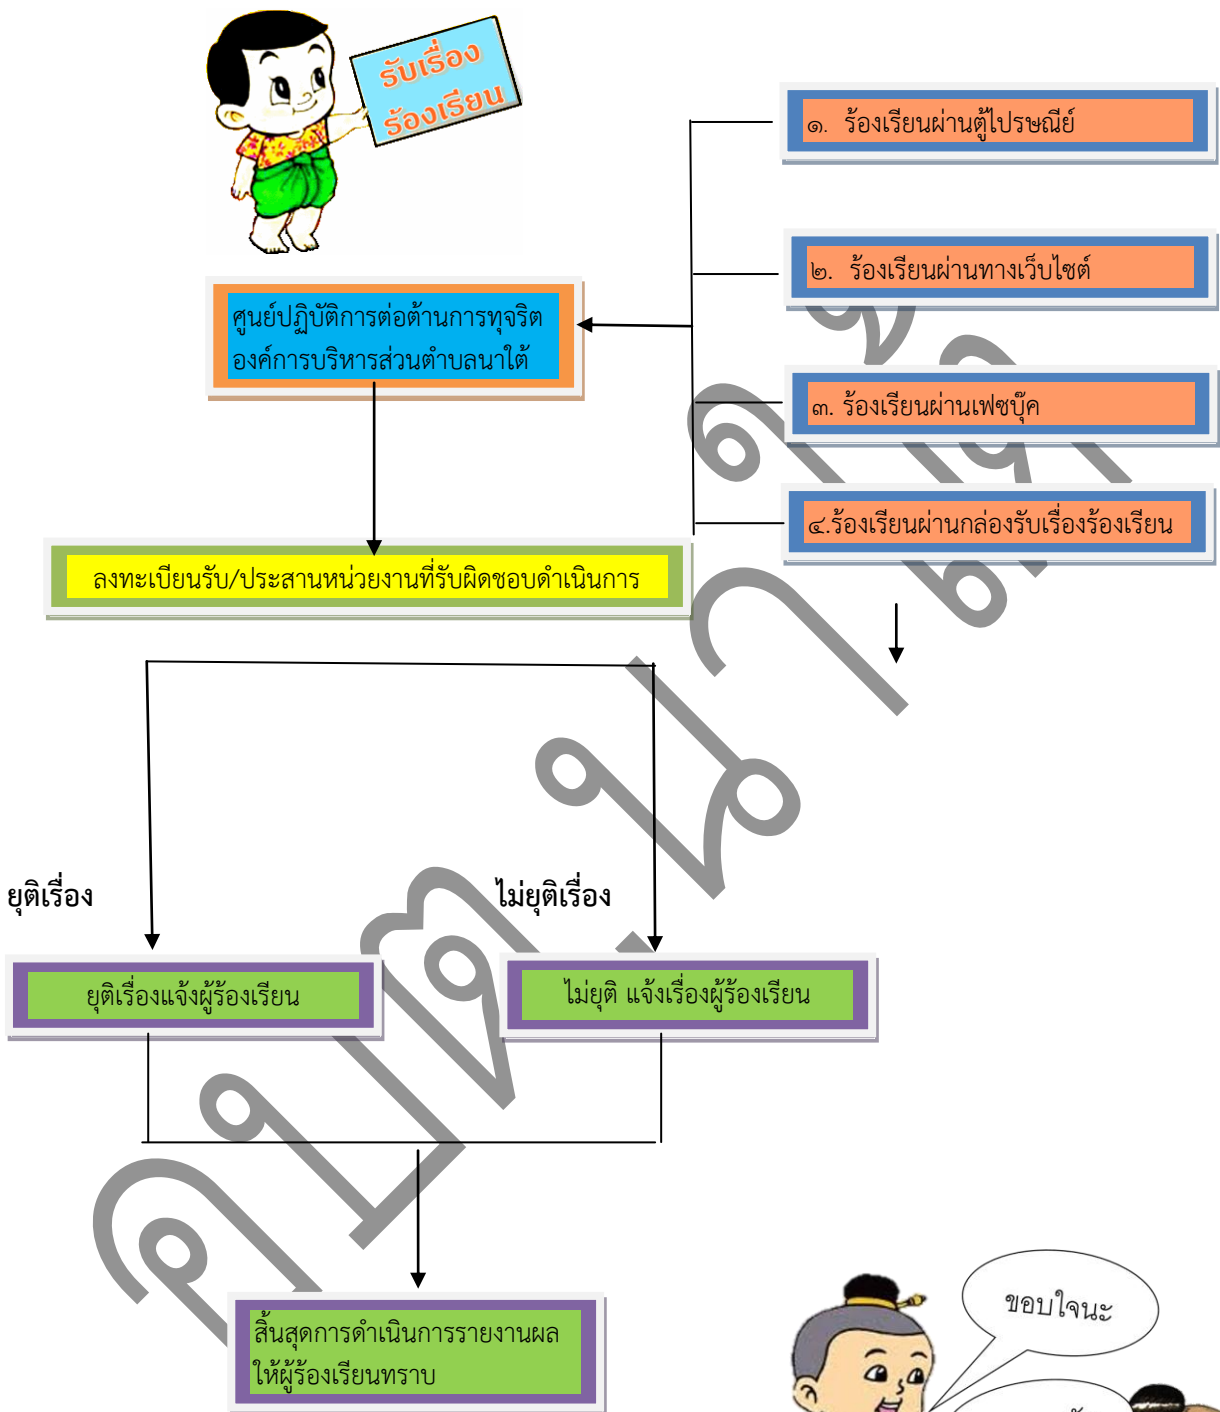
รับเรื่อง
ร้องเรียน

๑. ร้องเรียนผ่านตู้ไปรษณีย์

๒. ร้องเรียนผ่านทางเว็บไซต์

ศูนย์ปฏิบัติการต่อต้านการทุจริต องค์การบริหารส่วนตำบลนาใต้

๓. ร้องเรียนผ่านเฟซบุ๊ค

๔.ร้องเรียนผ่านกล่องรับเรื่องร้องเรียน

ลงทะเบียนรับ/ประสานหน่วยงานที่รับผิดชอบดำเนินการ

ยุติเรื่อง

ไม่ยุติเรื่อง

ยุติเรื่องแจ้งผู้ร้องเรียน

ไม่ยุติ แจ้งเรื่องผู้ร้องเรียน

สิ้นสุดการดำเนินการรายงานผล ให้ผู้ร้องเรียนทราบ

ขอบใจนะ

ตัวอย่าง